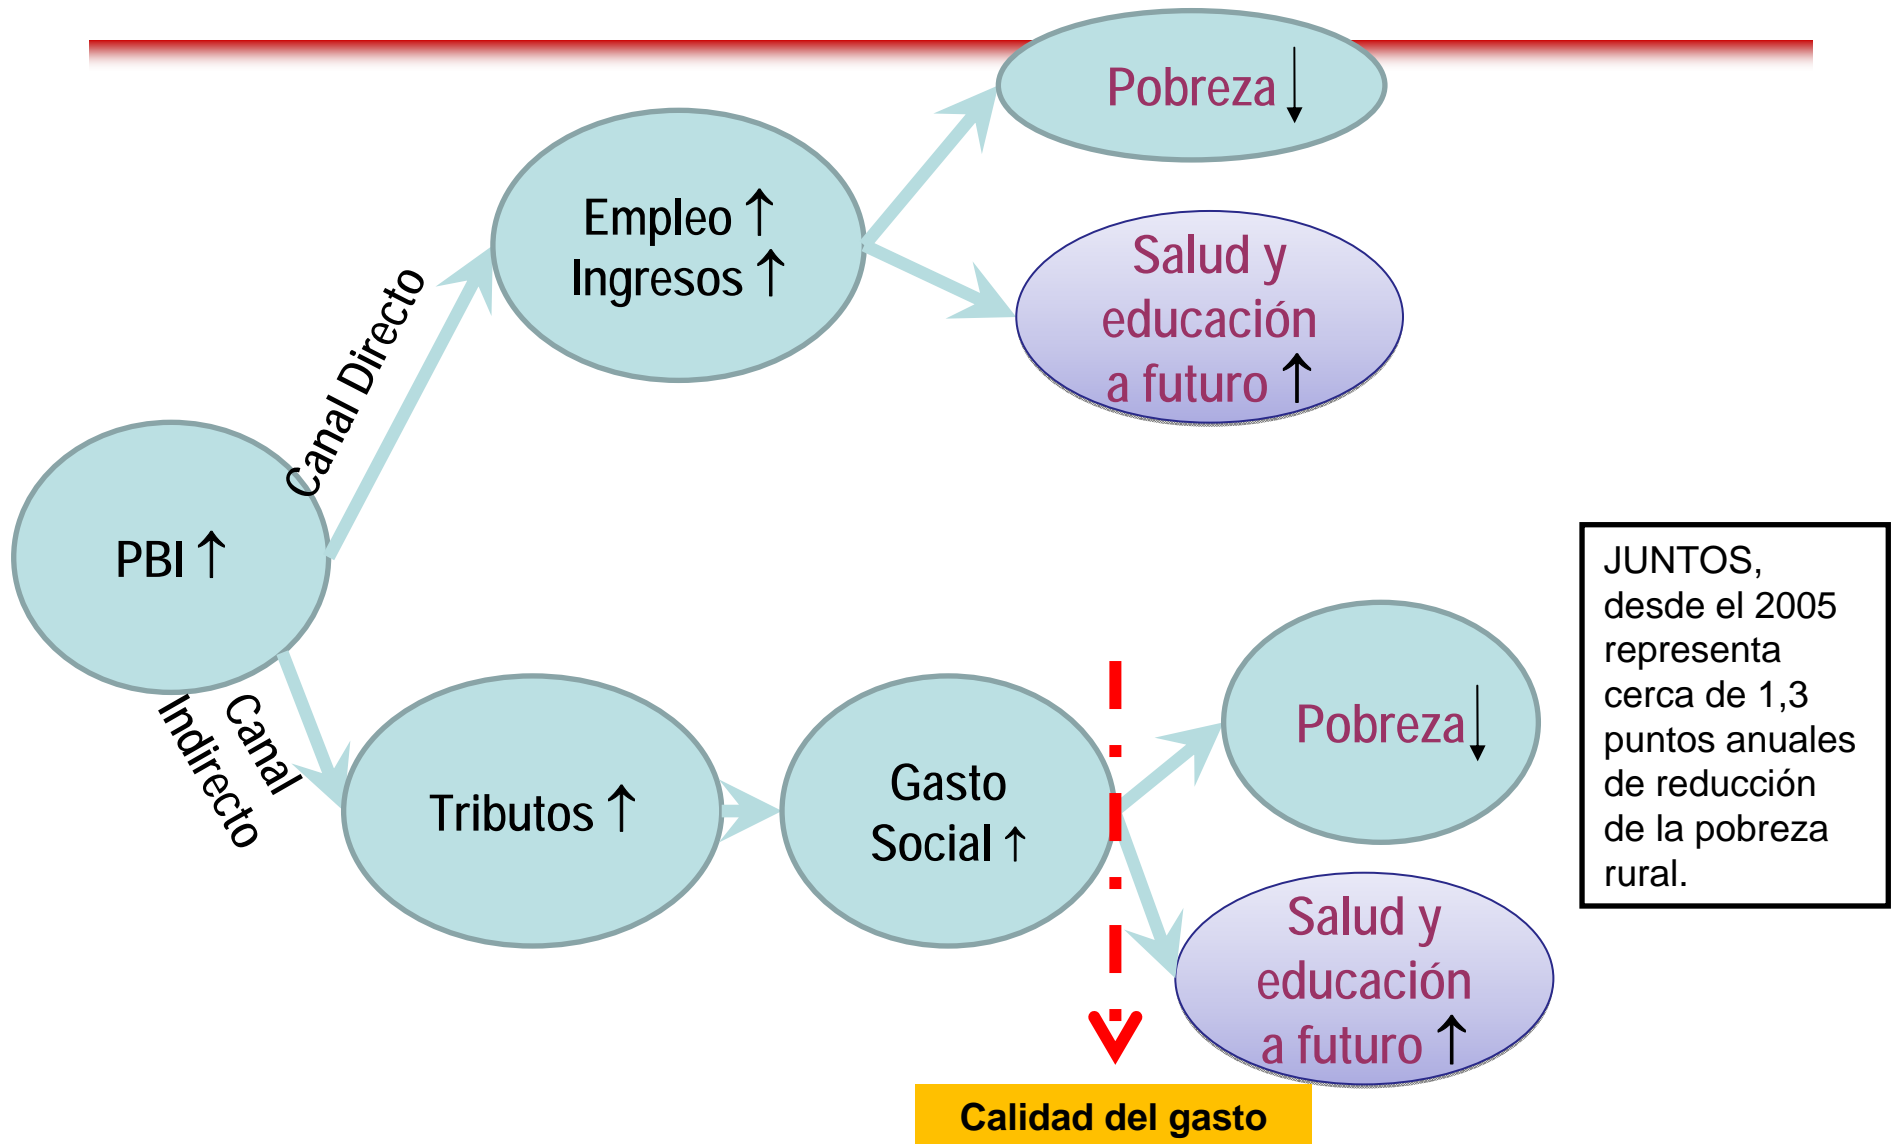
Pobreza ↓

Empleo ↑
Ingresos ↑

Salud y educación a futuro ↑

Canal Directo

PBI ↑

Canal Indirecto

Tributos ↑

Gasto Social ↑

Pobreza ↓

Salud y educación a futuro ↑

JUNTOS, desde el 2005 representa cerca de 1,3 puntos anuales de reducción de la pobreza rural.

Calidad del gasto